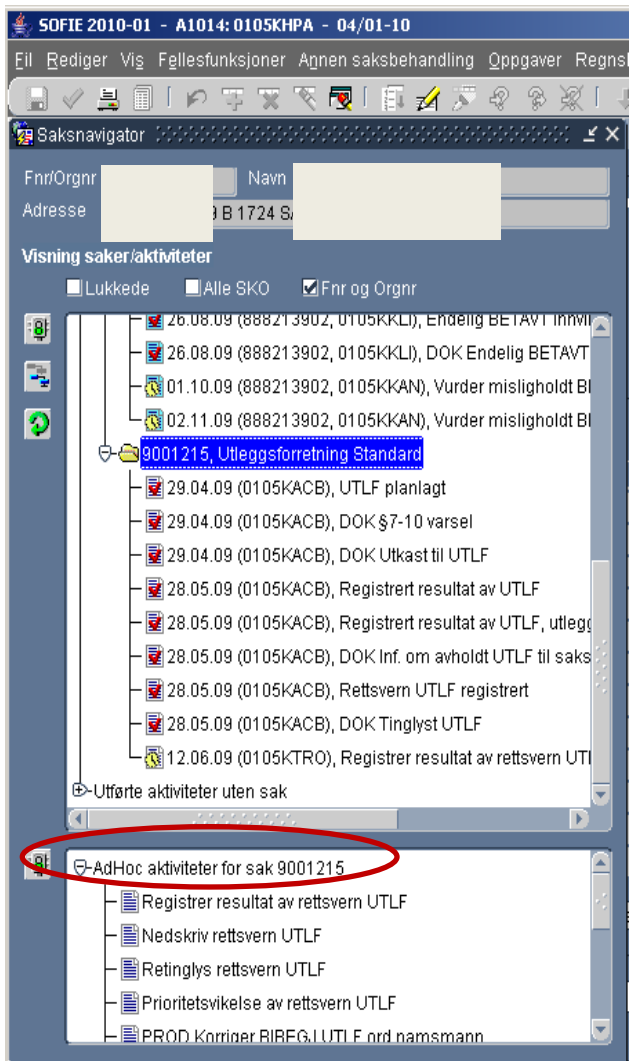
SOFIE 2010-01 - A1014: 0105KHPA - 04/01-10

Fil Rediger Vis Fellesfunksjoner Annen saksbehandling Oppgaver Regnsk

Saksnavigator

Fnr/Orgnr Navn

Adresse 9 B 1724 SA

Visning saker/aktiviteter

Lukkede Alle SKO Fnr og Orgnr

26.08.09 (888213902, 0105KKLI), Endelig BETAVT innvi

26.08.09 (888213902, 0105KKLI), DOK Endelig BETAVT

01.10.09 (888213902, 0105KKAN), Vurder misligholdt Bl

02.11.09 (888213902, 0105KKAN), Vurder misligholdt Bl

9001215, Utleggsforretning Standard

29.04.09 (0105KACB), UTLF planlagt

29.04.09 (0105KACB), DOK §7-10 varsel

29.04.09 (0105KACB), DOK Utkast til UTLF

28.05.09 (0105KACB), Registrert resultat av UTLF

28.05.09 (0105KACB), Registrert resultat av UTLF, utlegg

28.05.09 (0105KACB), DOK Inf. om avholdt UTLF til saks

28.05.09 (0105KACB), Rettsvern UTLF registrert

28.05.09 (0105KAPA), DOK Tinglyst UTLF

12.06.09 (0105KTRO), Registrer resultat av rettsvern UTI

Utførte aktiviteter uten sak

AdHoc aktiviteter for sak 9001215

Registrer resultat av rettsvern UTLF

Nedskriv rettsvern UTLF

Retinglys rettsvern UTLF

Prioritetsvikelse av rettsvern UTLF

PROD Korriger BIBEG.I UTLF ord namsmann